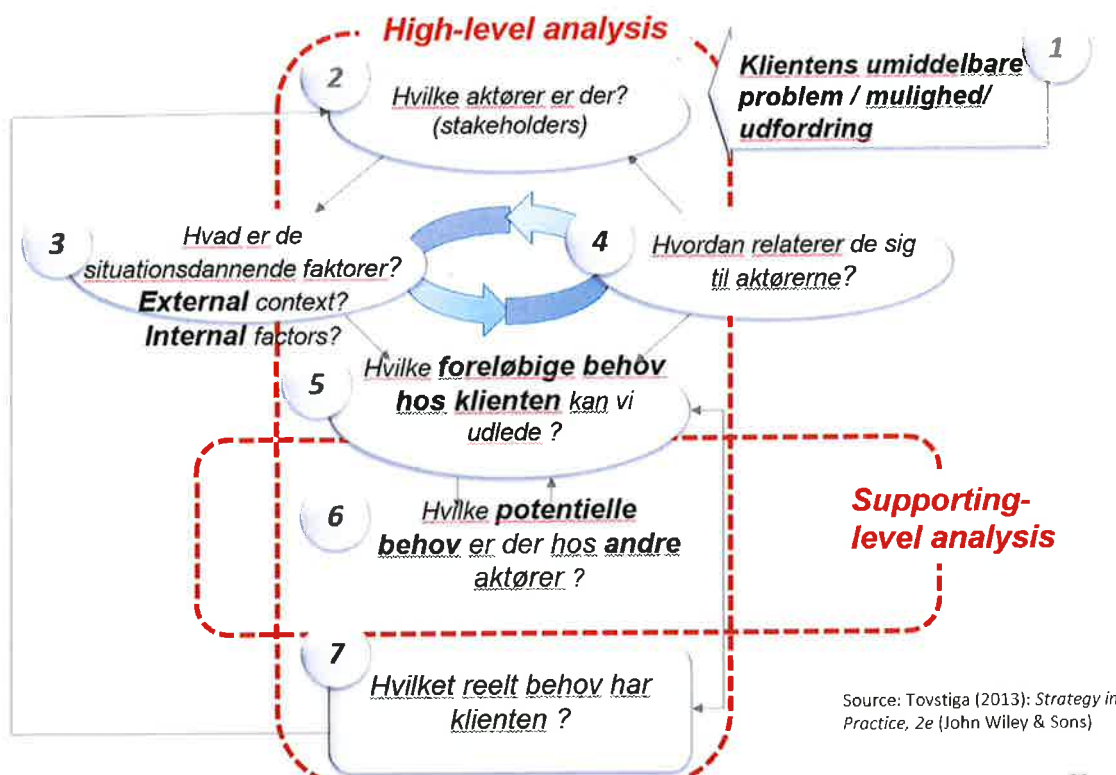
High-level analysis

1

Klientens umiddelbare problem / mulighed/ udfordring

2

Hvilke aktører er der? (stakeholders)

3

Hvad er de situationsdannende faktorer? External context? Internal factors?

4

Hvordan relaterer de sig til aktørerne?

5

Hvilke foreløbige behov hos klienten kan vi udlede ?

6

Hvilke potentielle behov er der hos andre aktører ?

Supporting-level analysis

7

Hvilket reelt behov har klienten ?

Source: Tovstiga (2013): Strategy in Practice, 2e (John Wiley & Sons)